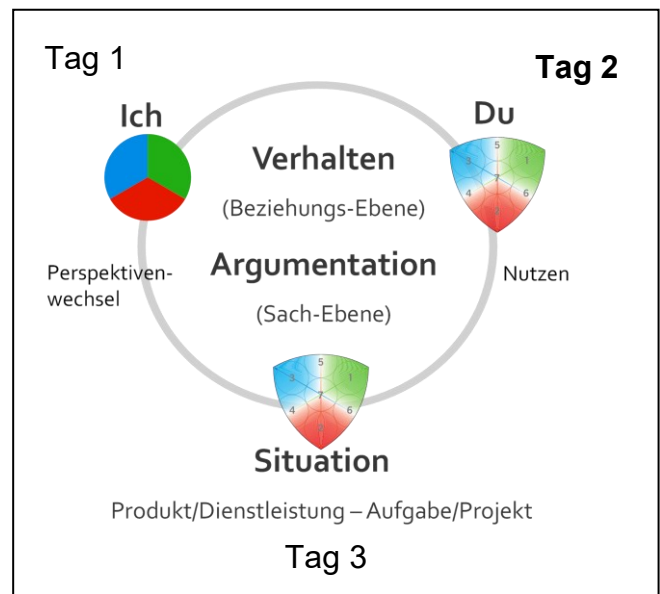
Tag 1

Tag 2

Ich

Du

5
3
1
7
4
6
2

Verhalten

(Beziehungs-Ebene)

Argumentation

(Sach-Ebene)

Perspektivenwechsel

Nutzen

5
3
1
7
4
6
2

Situation

Produkt/Dienstleistung – Aufgabe/Projekt

Tag 3